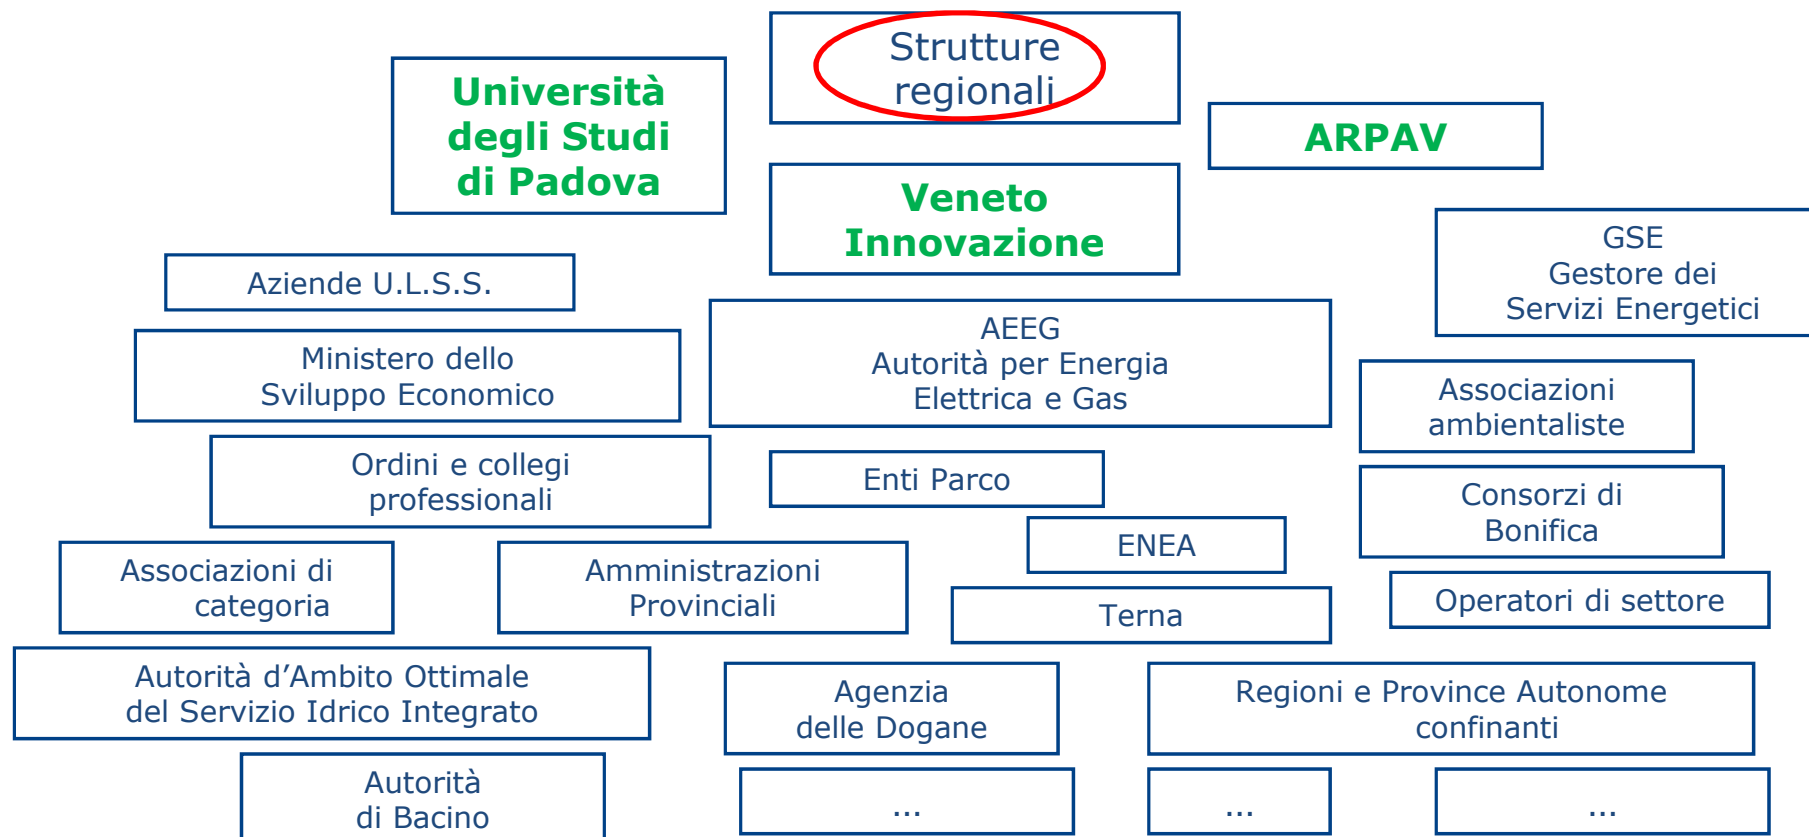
Strutture regionali

Università degli Studi di Padova

ARPAV

Veneto Innovazione

GSE
Gestore dei Servizi Energetici

Aziende U.L.S.S.

AEEG
Autorità per Energia Elettrica e Gas

Ministero dello Sviluppo Economico

Associazioni ambientaliste

Ordini e collegi professionali

Enti Parco

Consorzi di Bonifica

ENEA

Associazioni di categoria

Amministrazioni Provinciali

Operatori di settore

Terna

Autorità d'Ambito Ottimale del Servizio Idrico Integrato

Agenzia delle Dogane

Regioni e Province Autonome confinanti

Autorità di Bacino

...

...

...